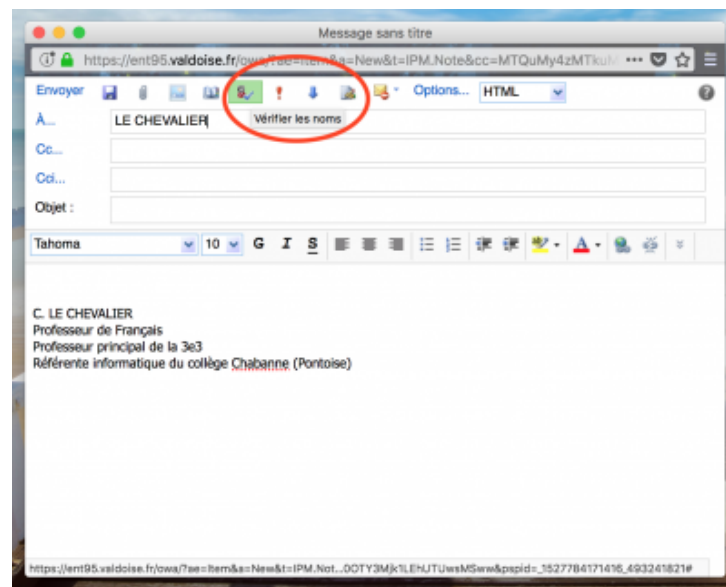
Message sans titre

https://ent95.valdoise.fr/owa/?ae=Item&a=New&t=IPM.Note&cc=MTQuMy4zMTku

Envoyer Options... HTML

Vérifier les noms

À... LE CHEVALIER

Cc...

Cci...

Objet :

Tahoma 10 G I S

C. LE CHEVALIER
Professeur de Français
Professeur principal de la 3e3
Référente informatique du collège Chabanne (Pontoise)

https://ent95.valdoise.fr/owa/?ae=Item&a=New&t=IPM.Not...0OTY3Mjk1LEhUTUwsMSww&pspid=_1527784171416_493241821#